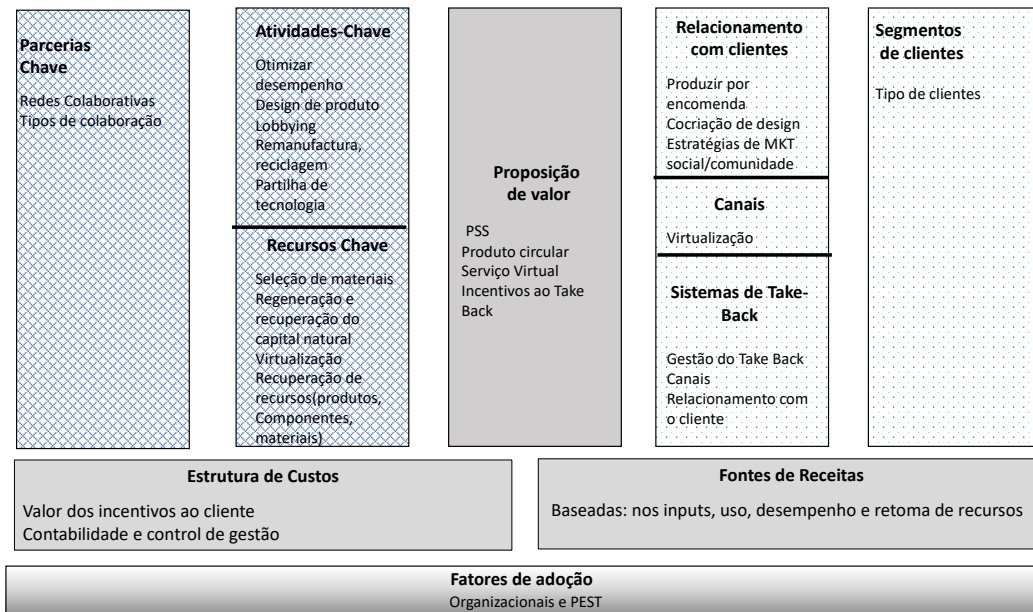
Parcerias Chave

Redes Colaborativas
Tipos de colaboração

Atividades-Chave

Otimizar desempenho
Design de produto
Lobbying
Remanufactura, reciclagem
Partilha de tecnologia

Recursos Chave

Seleção de materiais
Regeneração e recuperação do capital natural
Virtualização
Recuperação de recursos(produtos, Componentes, materiais)

Proposição de valor

PSS
Produto circular
Serviço Virtual
Incentivos ao Take Back

Relacionamento com clientes

Produzir por encomenda
Cocriação de design
Estratégias de MKT social/comunidade

Canais

Virtualização

Sistemas de Take-Back

Gestão do Take Back
Canais
Relacionamento com o cliente

Segmentos de clientes

Tipo de clientes

Estrutura de Custos

Valor dos incentivos ao cliente
Contabilidade e control de gestão

Fontes de Receitas

Baseadas: nos inputs, uso, desempenho e retoma de recursos

Fatores de adoção
Organizacionais e PEST